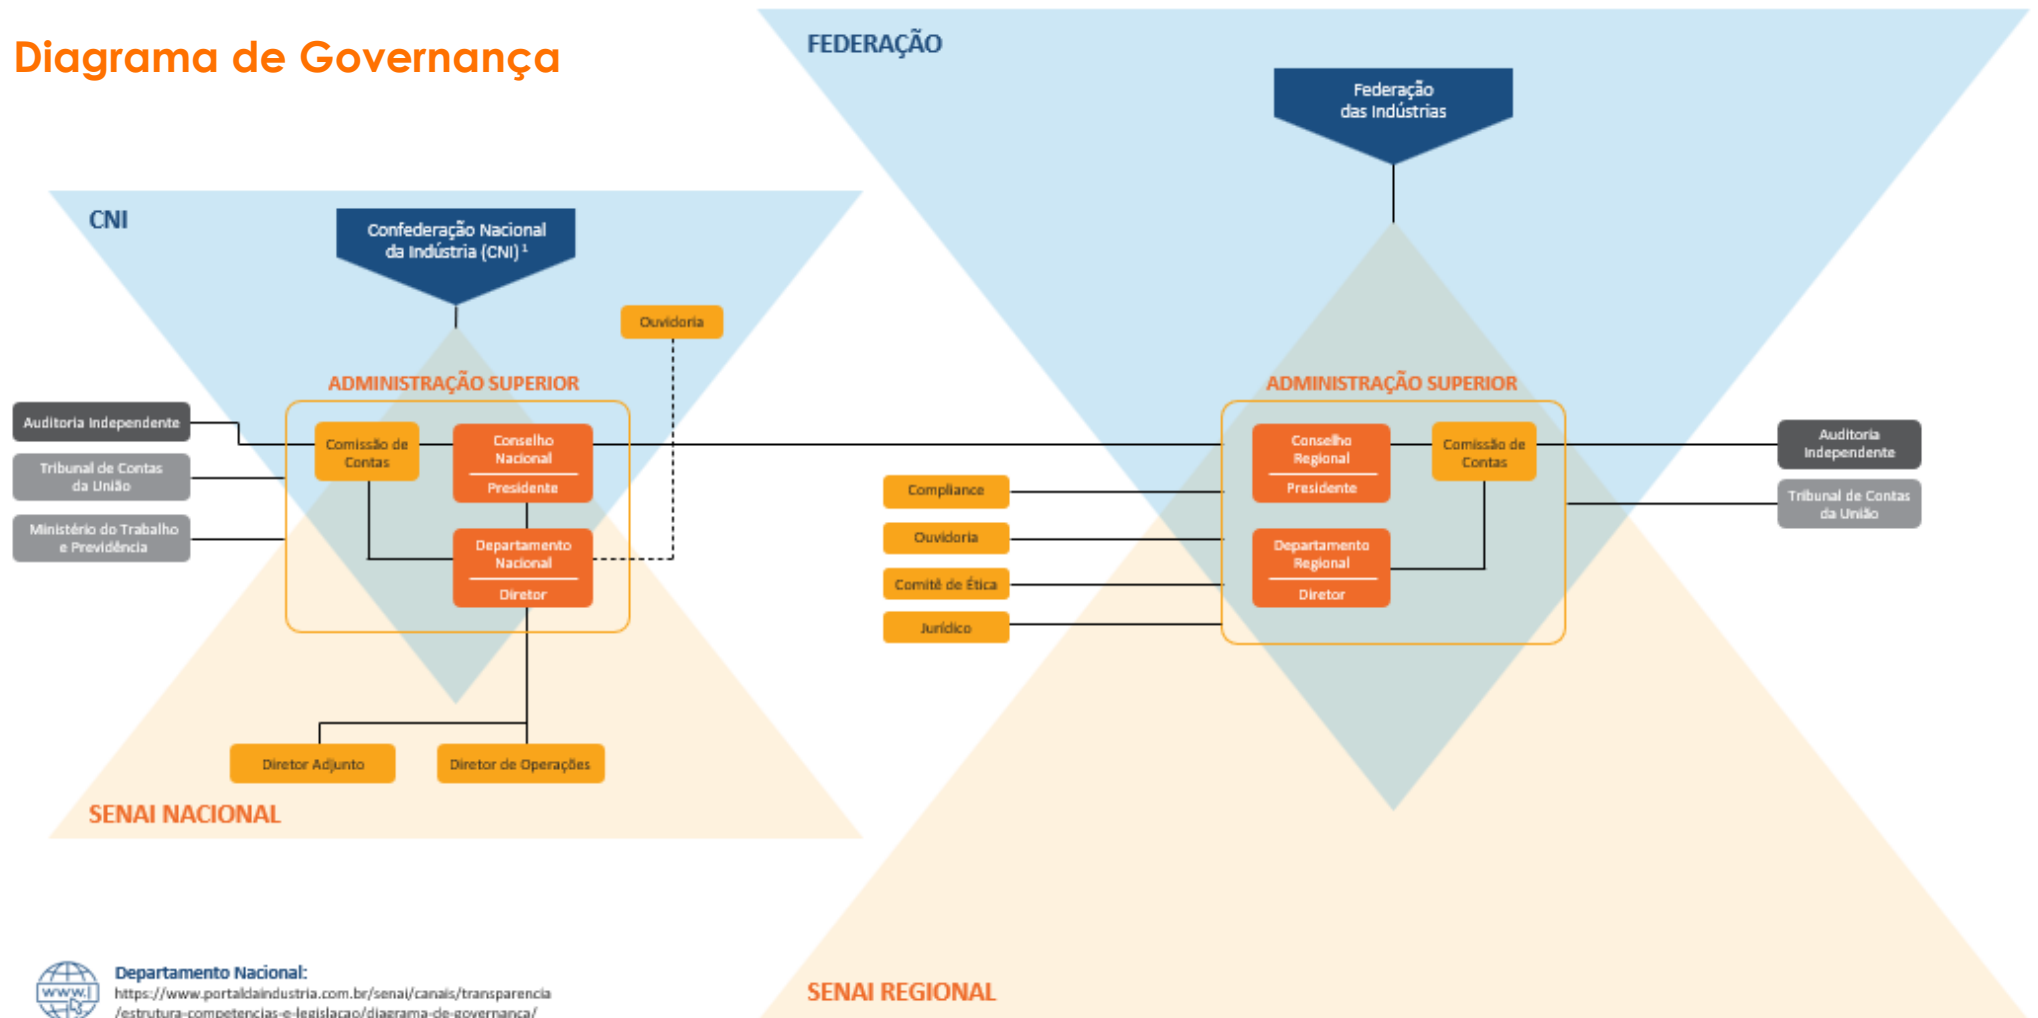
Diagrama de Governança

FEDERAÇÃO

Federação das Indústrias

CNI

Confederação Nacional da Indústria (CNI) $^1$

Ouvidoria

ADMINISTRAÇÃO SUPERIOR

Auditoria Independente

Tribunal de Contas da União

Ministério do Trabalho e Previdência

Comissão de Contas

Conselho Nacional

Presidente

Departamento Nacional

Diretor

Diretor Adjunto

Diretor de Operações

SENAI NACIONAL

ADMINISTRAÇÃO SUPERIOR

Compliance

Ouvidoria

Comitê de Ética

Jurídico

Conselho Regional

Presidente

Comissão de Contas

Departamento Regional

Diretor

Auditoria Independente

Tribunal de Contas da União

SENAI REGIONAL

www

Departamento Nacional:
https://www.portaldaindustria.com.br/senai/canais/transparencia/estrutura-competencias-e-legislacao/diagrama-de-governanca/